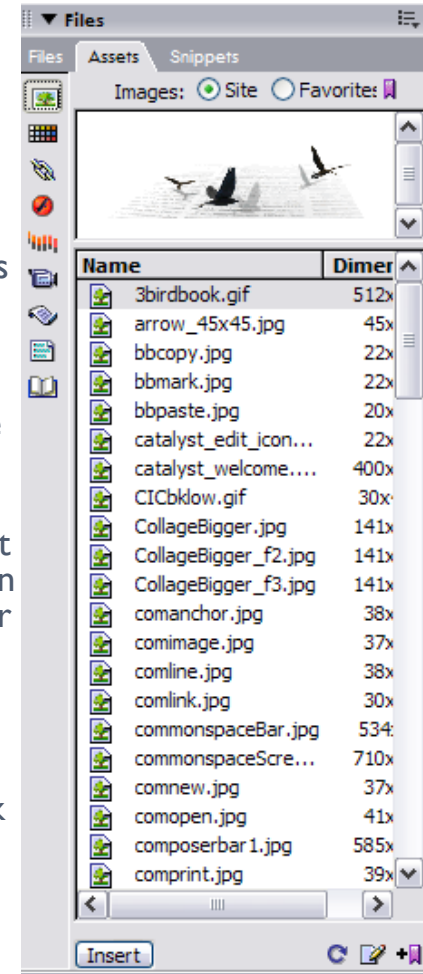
▼ Files

Files Assets Snippets

Images: Site Favorites

| Name | Dimer |
|---|---|
| 3birdbook.gif | 512x |
| arrow_45x45.jpg | 45x |
| bbcopy.jpg | 22x |
| bbmark.jpg | 22x |
| bbpaste.jpg | 20x |
| catalyst_edit_icon... | 22x |
| catalyst_welcome.... | 400x |
| CICbklow.gif | 30x |
| CollageBigger.jpg | 141x |
| CollageBigger_f2.jpg | 141x |
| CollageBigger_f3.jpg | 141x |
| comanchor.jpg | 38x |
| comimage.jpg | 37x |
| comline.jpg | 38x |
| comlink.jpg | 30x |
| commonspaceBar.jpg | 534 |
| commonspaceScre... | 710x |
| comnew.jpg | 37x |
| comopen.jpg | 41x |
| composerbar1.jpg | 585x |
| comprint.jpg | 39x |

Insert